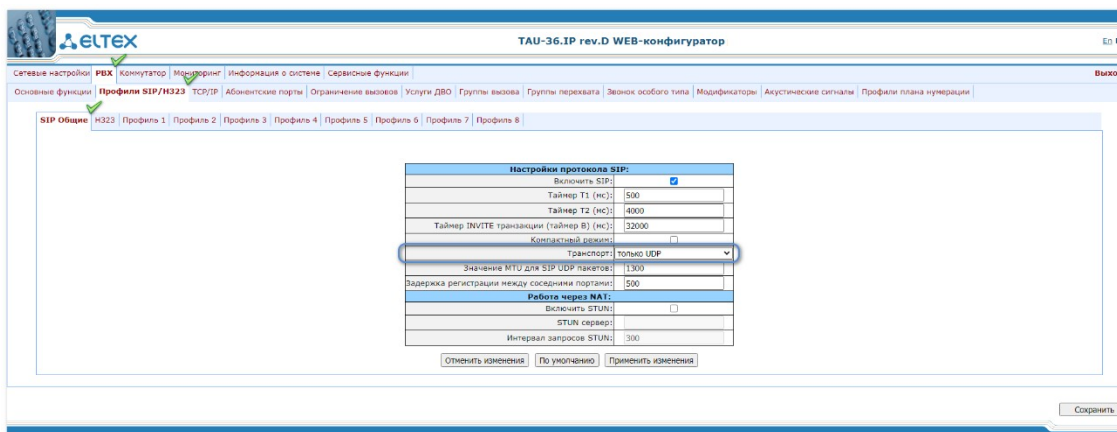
ELTEX

TAU-36.IP rev.D WEB-конфигуратор

En

Сетевые настройки | PBX | Коммутатор | Мониторинг | Информация о системе | Сервисные функции

Выхо

Основные функции | Профили SIP/H323 | TCP/IP | Абонентские порты | Ограничение вызовов | Услуги ДВО | Группы вызова | Группы перехвата | Звонок особого типа | Модификаторы | Акустические сигналы | Профили плана нумерации

SIP Общие | H323 | Профиль 1 | Профиль 2 | Профиль 3 | Профиль 4 | Профиль 5 | Профиль 6 | Профиль 7 | Профиль 8

| Настройки протокола SIP: | |
|---|---|
| Включить SIP: | ☑ |
| Таймер T1 (мс): | 500 |
| Таймер T2 (мс): | 4000 |
| Таймер INVITE транзакции (таймер B) (мс): | 32000 |
| Компактный режим: | ☐ |
| Транспорт: | только UDP |
| Значение MTU для SIP UDP пакетов: | 1300 |
| Задержка регистрации между соседними портами: | 500 |
| Работа через NAT: | |
| Включить STUN: | ☐ |
| STUN сервер: | |
| Интервал запросов STUN: | 300 |

Отменить изменения | По умолчанию | Применить изменения

Сохранить